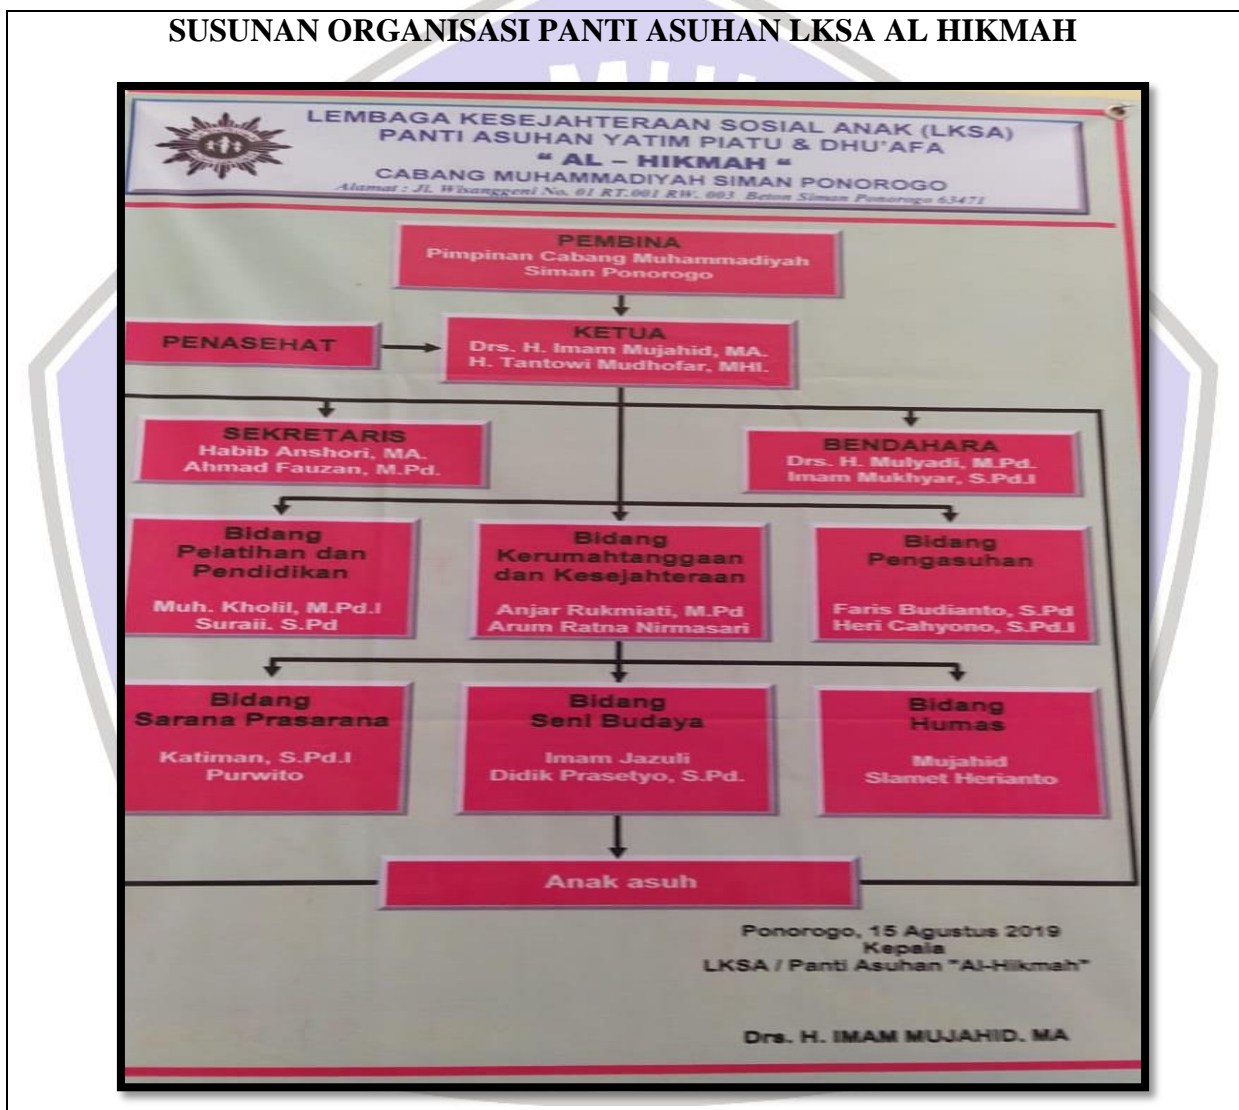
SUSUNAN ORGANISASI PANTI ASUHAN LKSA AL HIKMAH

LEMBAGA KESEJAHTERAAN SOSIAL ANAK (LKSA)
PANTI ASUHAN YATIM PIATU & DHU'AFA
" AL – HIKMAH "
CABANG MUHAMMADIYAH SIMAN PONOROGO
Alamat : Jl. Wisanggeni No. 01 RT.001 RW. 003 Beton Siman Ponorogo 63471

PEMBINA
Pimpinan Cabang Muhammadiyah Siman Ponorogo

PENASEHAT

KETUA
Drs. H. Imam Mujahid, MA.
H. Tantowi Mudhofar, MHI.

SEKRETARIS
Habib Anshori, MA.
Ahmad Fauzan, M.Pd.

BENDAHARA
Drs. H. Mulyadi, M.Pd.
Imam Mukhyar, S.Pd.I

Bidang Pelatihan dan Pendidikan
Muh. Kholil, M.Pd.I
Suraii. S.Pd

Bidang Kerumahtanggaan dan Kesejahteraan
Anjar Rukmiati, M.Pd
Arum Ratna Nirmasari

Bidang Pengasuhan
Faris Budianto, S.Pd
Heri Cahyono, S.Pd.I

Bidang Sarana Prasarana
Katiman, S.Pd.I
Purwito

Bidang Seni Budaya
Imam Jazuli
Didik Prasetyo, S.Pd.

Bidang Humas
Mujahid
Slamet Herianto

Anak asuh

Ponorogo, 15 Agustus 2019
Kepala
LKSA / Panti Asuhan "Al-Hikmah"

Drs. H. IMAM MUJAHID. MA